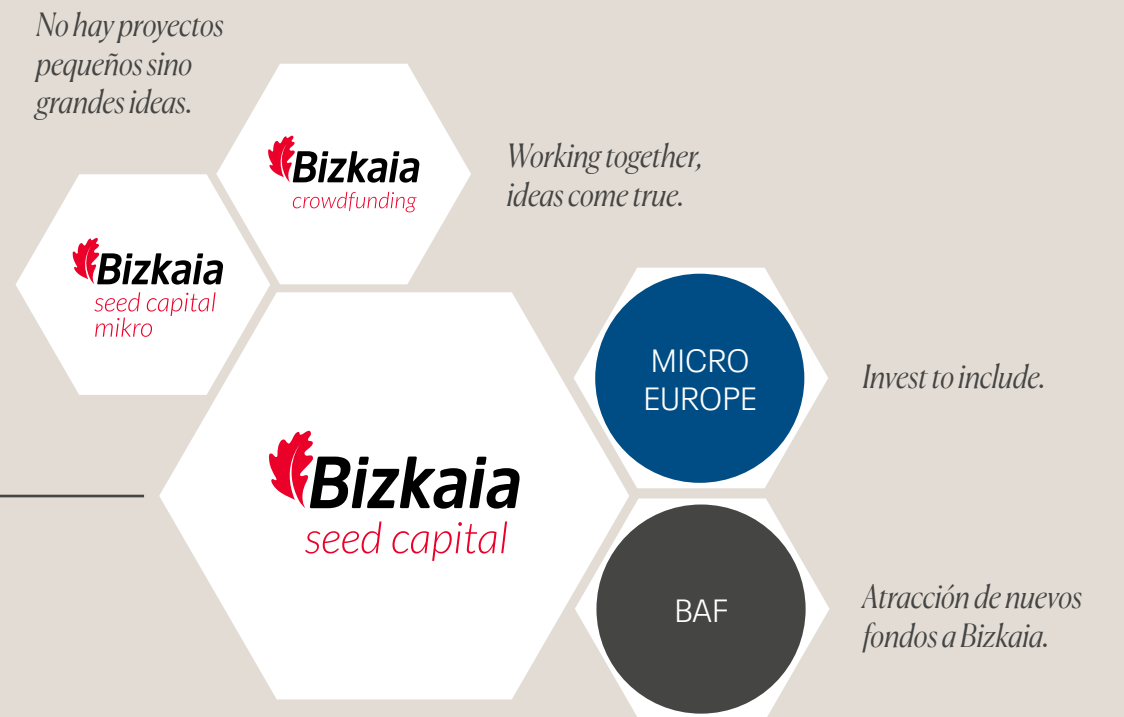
No hay proyectos pequeños sino grandes ideas.

Bizkaia
crowdfunding

Working together, ideas come true.

Bizkaia
seed capital
mikro

MICRO
EUROPE

Invest to include.

Bizkaia
seed capital

BAF

Atracción de nuevos fondos a Bizkaia.